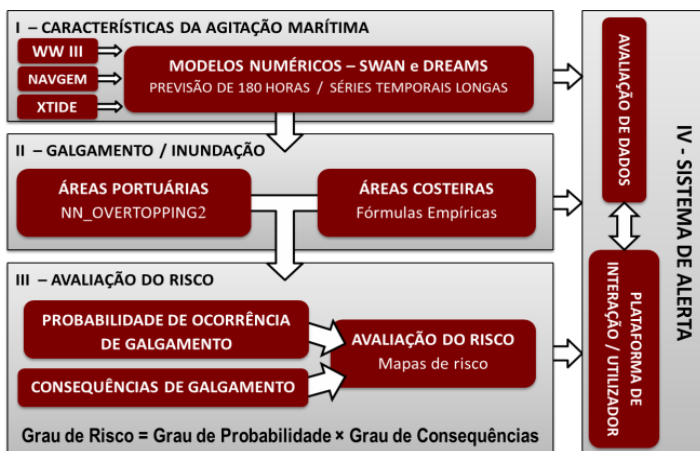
I – CARACTERÍSTICAS DA AGITAÇÃO MARÍTIMA

WW III

NAVGEM

XTIDE

MODELOS NUMÉRICOS – SWAN e DREAMS
PREVISÃO DE 180 HORAS / SÉRIES TEMPORAIS LONGAS

II – GALGAMENTO / INUNDAÇÃO

ÁREAS PORTUÁRIAS
NN_OVERTOPPING2

ÁREAS COSTEIRAS
Fórmulas Empíricas

III – AVALIAÇÃO DO RISCO

PROBABILIDADE DE OCORRÊNCIA DE GALGAMENTO

CONSEQUÊNCIAS DE GALGAMENTO

AVALIAÇÃO DO RISCO
Mapas de risco

Grau de Risco = Grau de Probabilidade × Grau de Consequências

AVALIAÇÃO DE DADOS

PLATAFORMA DE INTERAÇÃO / UTILIZADOR

IV - SISTEMA DE ALERTA